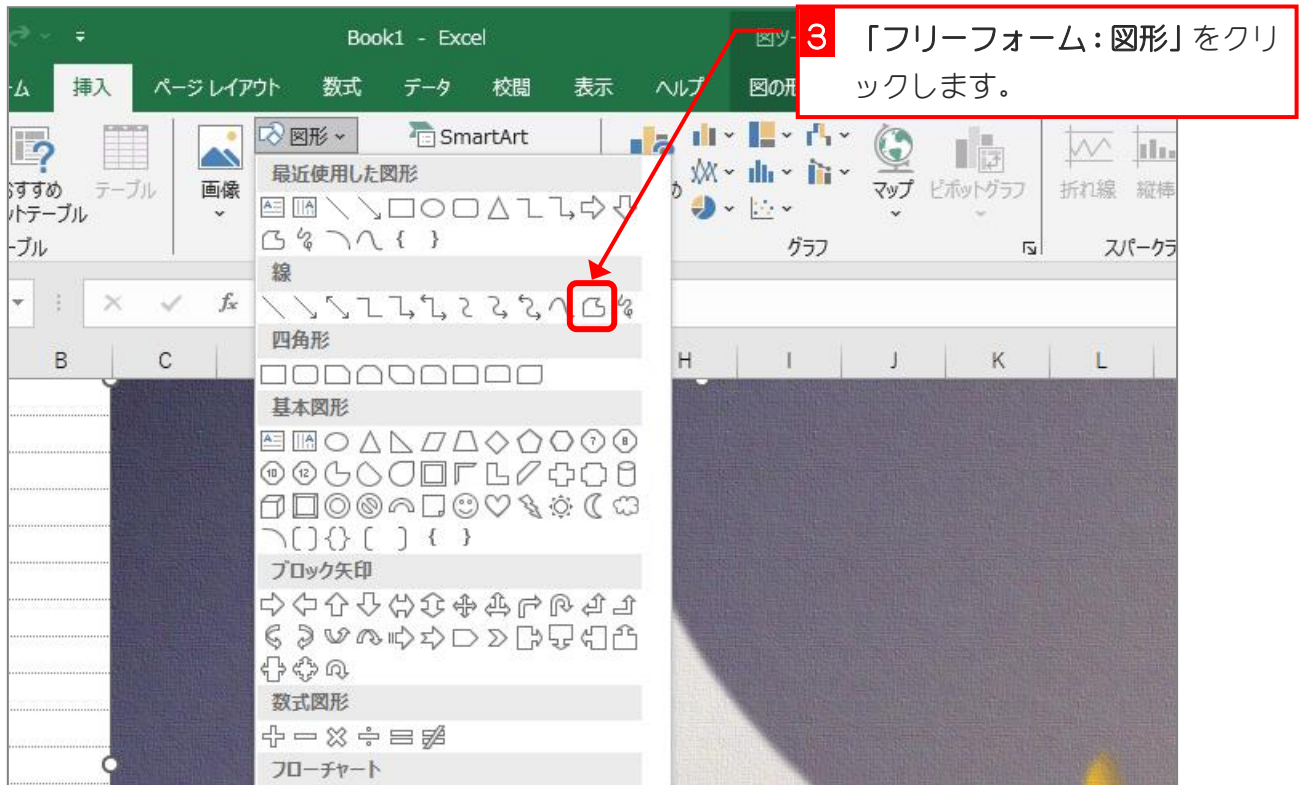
Book1 - Excel

図ツー

3 「フリーフォーム：図形」をクリックします。

ーム 挿入 ページレイアウト 数式 データ 校閲 表示 ヘルプ 図の形

おすすめ ットテーブル テーブル

ーブル

画像

図形

SmartArt

最近使用した図形

線

四角形

基本図形

ブロック矢印

数式図形

フローチャート

マップ ピボットグラフ

グラフ

折れ線 縦棒

スパークラ

B C H I J K L